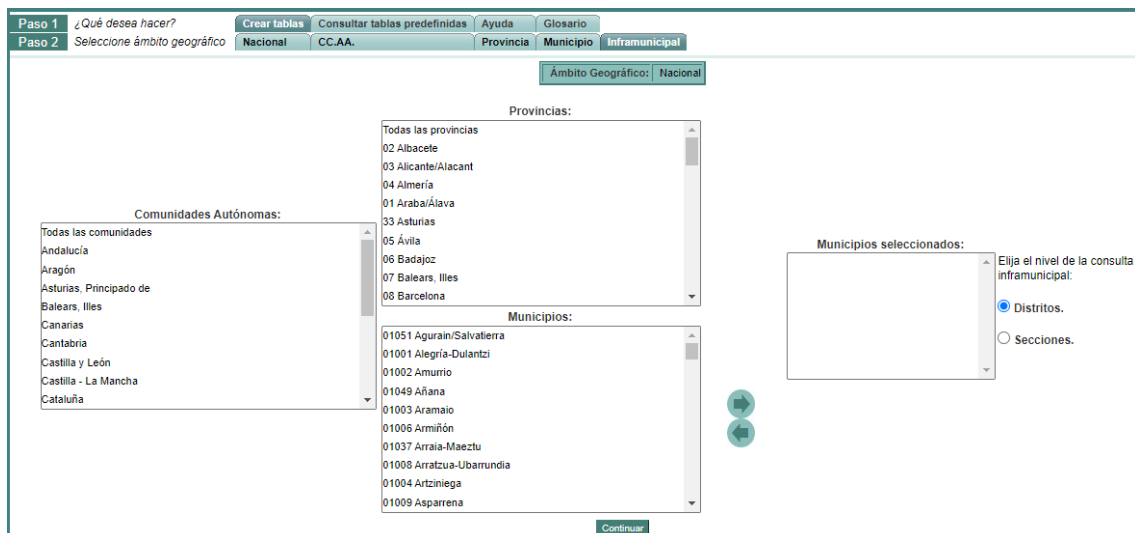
Paso 1 ¿Qué desea hacer? Crear tablas Consultar tablas predefinidas Ayuda Glosario
Paso 2 Seleccione ámbito geográfico Nacional CC.AA. Provincia Municipio Inframunicipal

Ámbito Geográfico: Nacional

Provincias:
Todas las provincias
02 Albacete
03 Alicante/Alacant
04 Almería
01 Araba/Álava
33 Asturias
05 Ávila
06 Badajoz
07 Balears, Illes
08 Barcelona

Comunidades Autónomas:
Todas las comunidades
Andalucía
Aragón
Asturias, Principado de
Balears, Illes
Canarias
Cantabria
Castilla y León
Castilla - La Mancha
Cataluña

Municipios:
01051 Agurain/Salvatierra
01001 Alegría-Dulantzi
01002 Amurrio
01049 Añana
01003 Aramaio
01006 Armiñón
01037 Arraia-Maeztu
01008 Arratzua-Ubarrundia
01004 Artziniega
01009 Asparrena

Municipios seleccionados:

Elija el nivel de la consulta inframunicipal:
Distritos.
Secciones.

Continuar